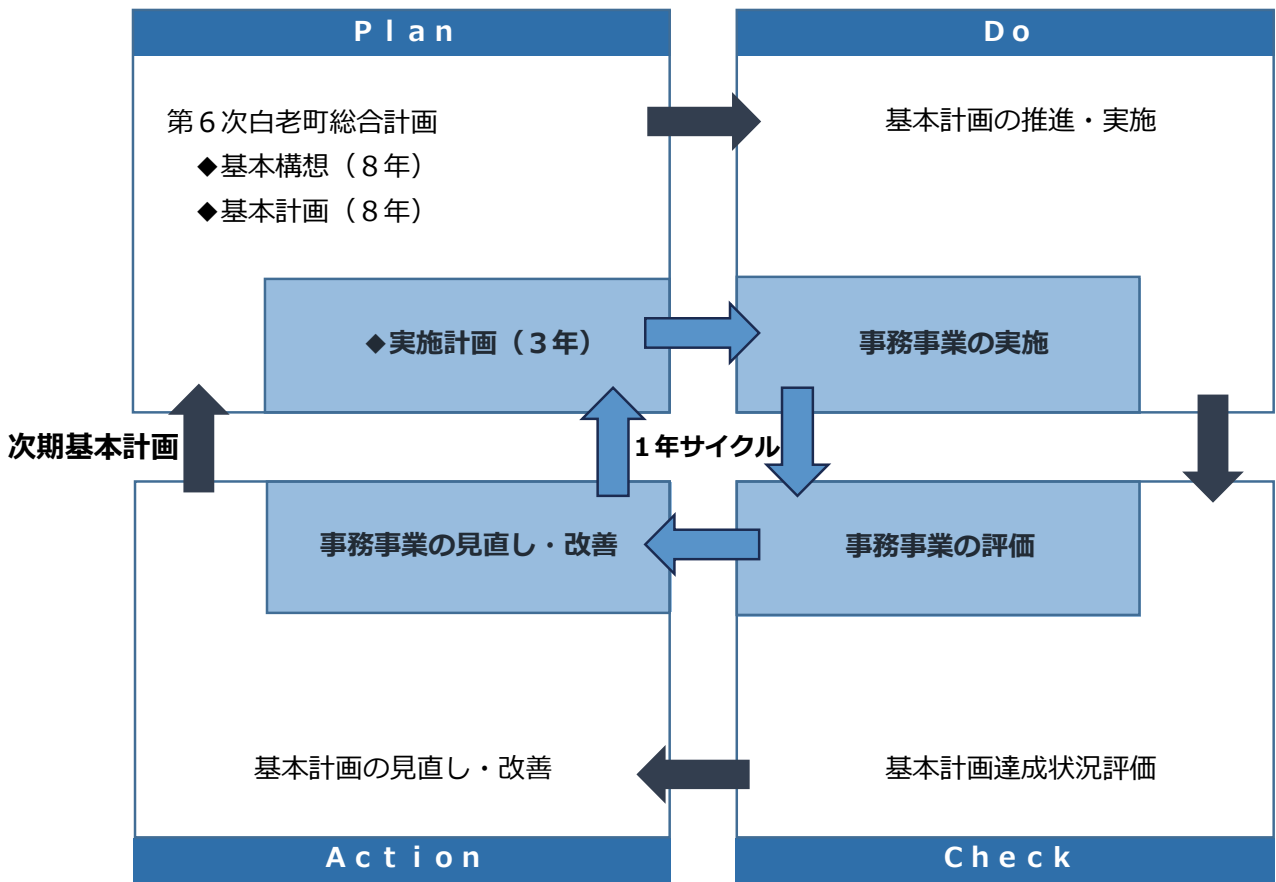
Plan

第６次白老町総合計画
◆基本構想（８年）
◆基本計画（８年）

◆実施計画（３年）

Do

基本計画の推進・実施

事務事業の実施

次期基本計画

１年サイクル

事務事業の見直し・改善

事務事業の評価

基本計画の見直し・改善

基本計画達成状況評価

Action

Check